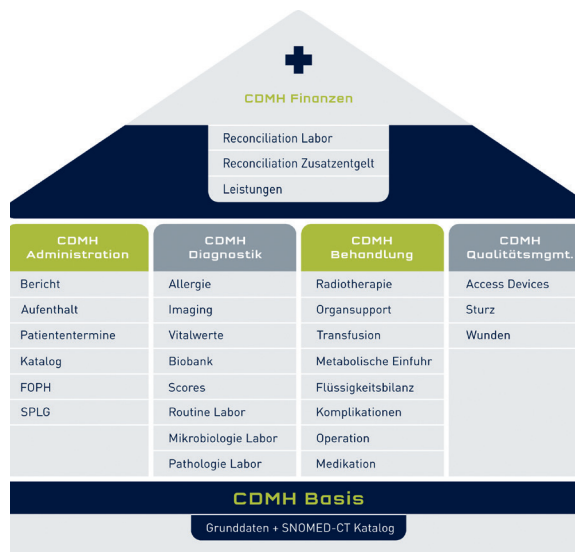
CDMH Finanzen

Reconciliation Labor
Reconciliation Zusatzentgelt
Leistungen

CDMH Administration
Bericht
Aufenthalt
Patiententermine
Katalog
FOPH
SPLG

CDMH Diagnostik
Allergie
Imaging
Vitalwerte
Biobank
Scores
Routine Labor
Mikrobiologie Labor
Pathologie Labor

CDMH Behandlung
Radiotherapie
Organsupport
Transfusion
Metabolische Einfuhr
Flüssigkeitsbilanz
Komplikationen
Operation
Medikation

CDMH Qualitätsmgmt.
Access Devices
Sturz
Wunden

CDMH Basis
Grunddaten + SNOMED-CT Katalog